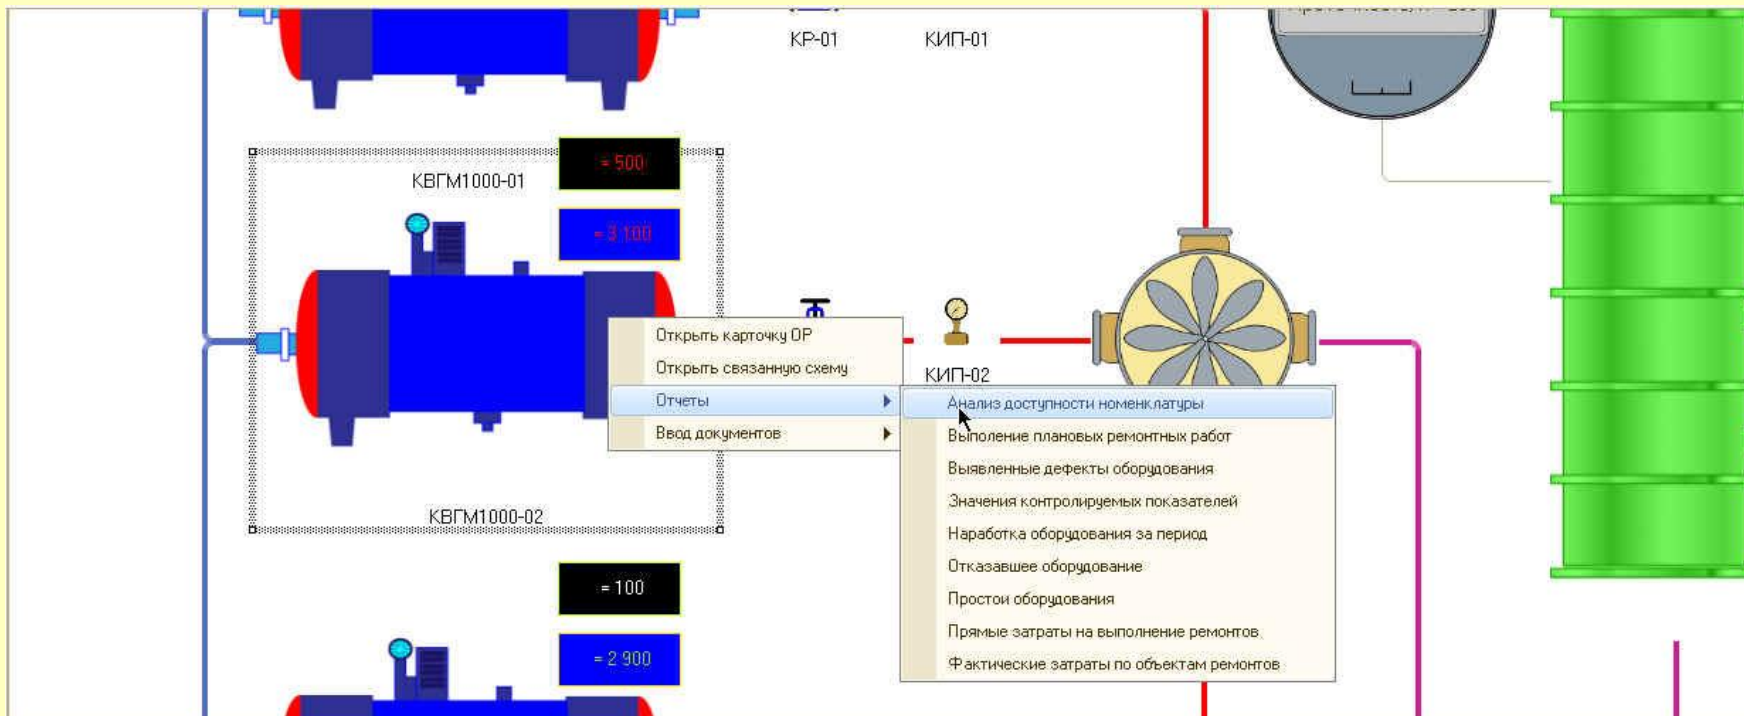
КР-01

КИП-01

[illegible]

КВГМ1000-01

= 500

= 3 100

Открыть карточку ОР
Открыть связанную схему
Отчеты
Ввод документов

КИП-02

Анализ доступности номенклатуры
Выполение плановых ремонтных работ
Выявленные дефекты оборудования
Значения контролируемых показателей
Наработка оборудования за период
Отказавшее оборудование
Простои оборудования
Прямые затраты на выполнение ремонтов
Фактические затраты по объектам ремонтов

КВГМ1000-02

= 100

= 2 900